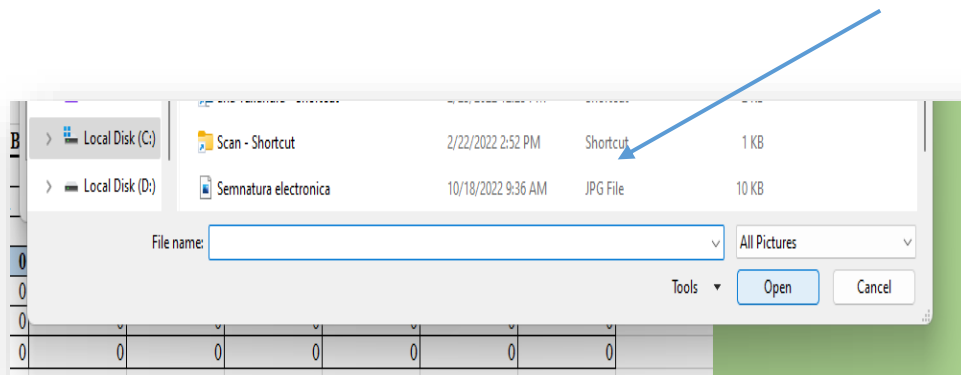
Local Disk (C:)
Local Disk (D:)

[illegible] - Shortcut | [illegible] | Shortcut | 1 KB
Scan - Shortcut | 2/22/2022 2:52 PM | Shortcut | 1 KB
Semnatura electronica | 10/18/2022 9:36 AM | JPG File | 10 KB

File name:
All Pictures
Tools
Open
Cancel

0
0
0
0 0 0 0 0 0 0
0 0 0 0 0 0 0